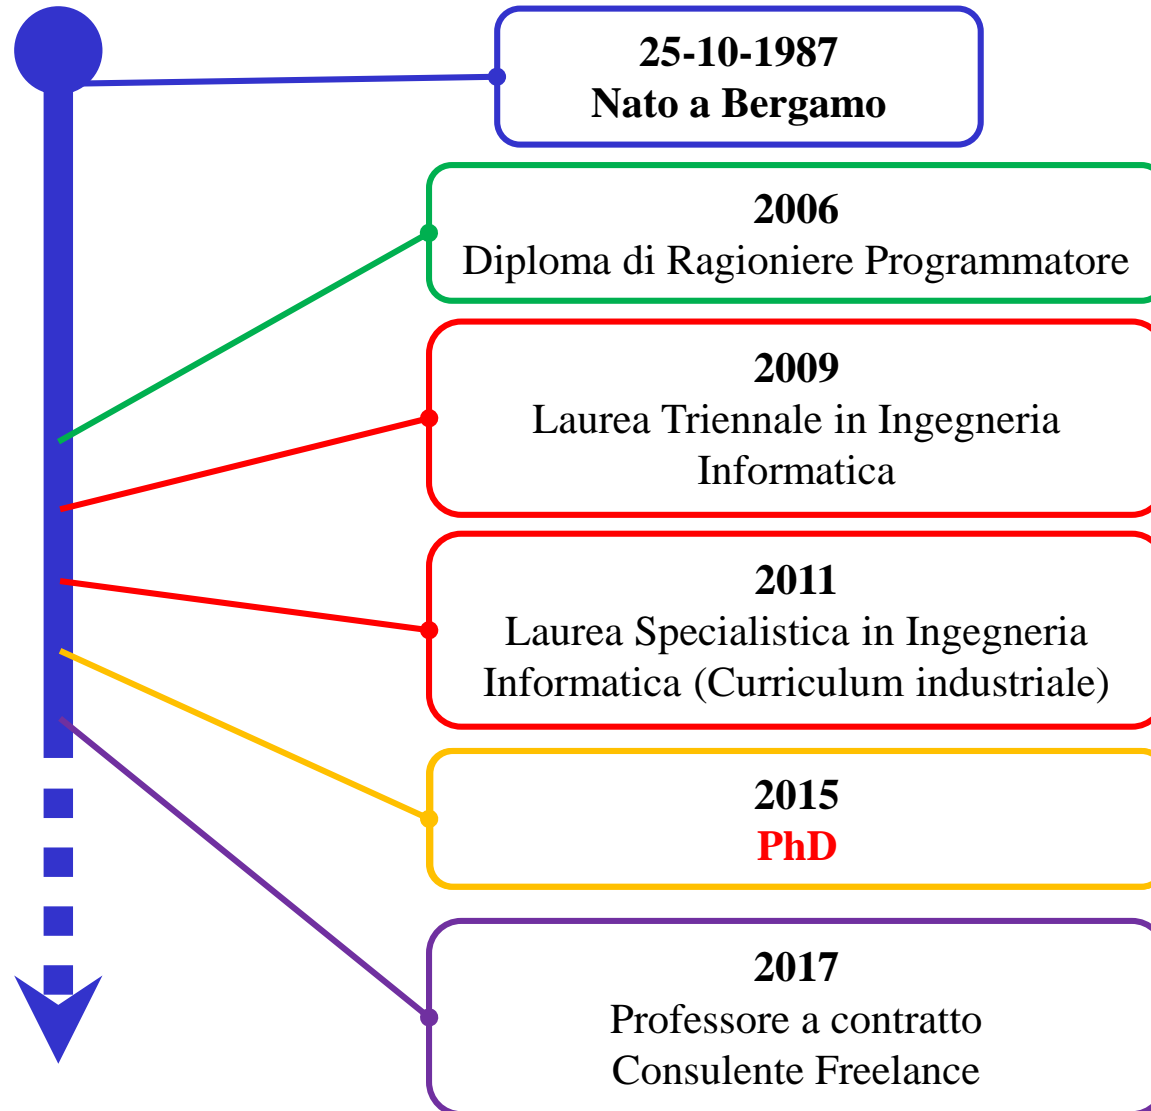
25-10-1987
Nato a Bergamo

2006
Diploma di Ragioniere Programmatore

2009
Laurea Triennale in Ingegneria Informatica

2011
Laurea Specialistica in Ingegneria Informatica (Curriculum industriale)

2015
PhD

2017
Professore a contratto
Consulente Freelance